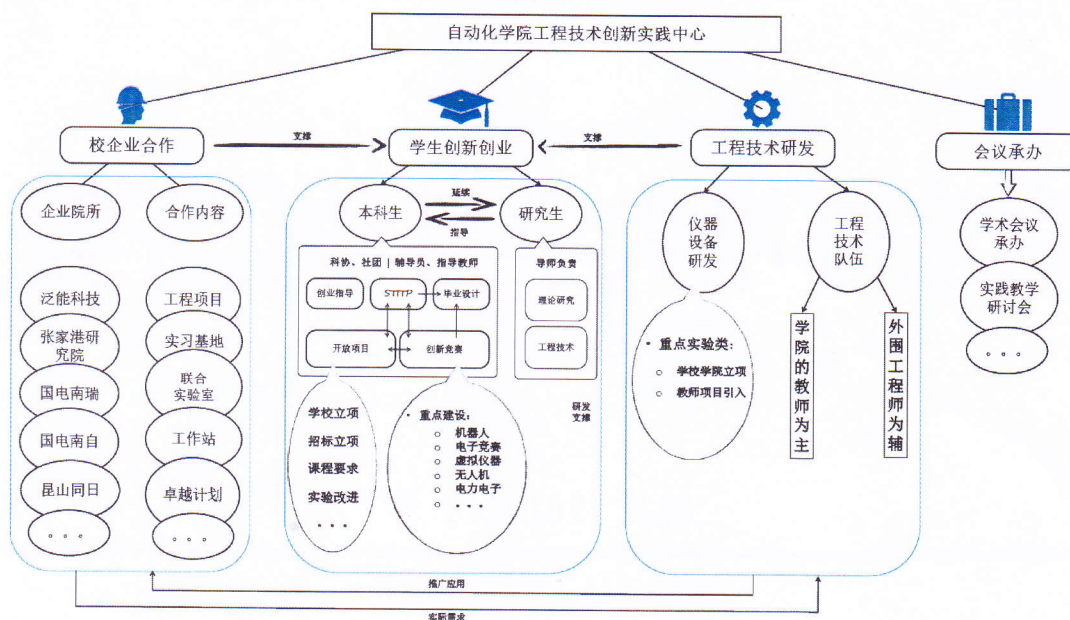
自动化学院工程技术创新实践中心

校企业合作

支撑

学生创新创业

支撑

工程技术研发

会议承办

企业院所

合作内容

泛能科技

张家港研究院

国电南瑞

国电南自

昆山同日

。。。

工程项目

实习基地

联合实验室

工作站

卓越计划

。。。

本科生

延续

指导

研究生

科协、社团 | 辅导员、指导教师

创业指导

SITTP

毕业设计

开放项目

创新竞赛

导师负责

理论研究

工程技术

学校立项

招标立项

课程要求

实验改进

。。。

重点建设：
机器人
电子竞赛
虚拟仪器
无人机
电力电子
。。。

研发支撑

仪器设备研发

工程技术队伍

重点实验类：
学校学院立项
教师项目引入

学院的教师为主

外围工程师为辅

学术会议承办

实践教学研讨会

。。。

推广应用

实际需求